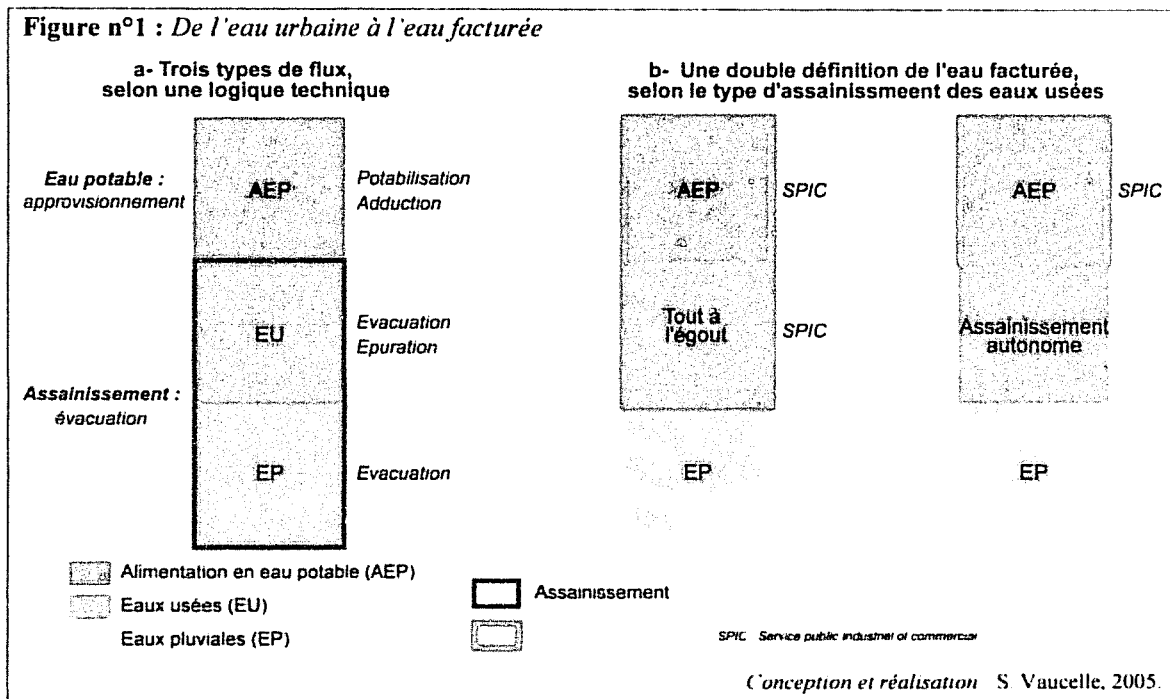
Figure n°1 : De l'eau urbaine à l'eau facturée

a- Trois types de flux, selon une logique technique

Eau potable : approvisionnement

AEP

Potabilisation Adduction

EU

Evacuation Epuration

Assainissement : évacuation

EP

Evacuation

b- Une double définition de l'eau facturée, selon le type d'assainissement des eaux usées

AEP

SPIC

Tout à l'égout

SPIC

EP

AEP

SPIC

Assainissement autonome

EP

Alimentation en eau potable (AEP)

Eaux usées (EU)

Eaux pluviales (EP)

Assainissement

SPIC Service public industriel et commercial

Conception et réalisation S. Vaucelle, 2005.